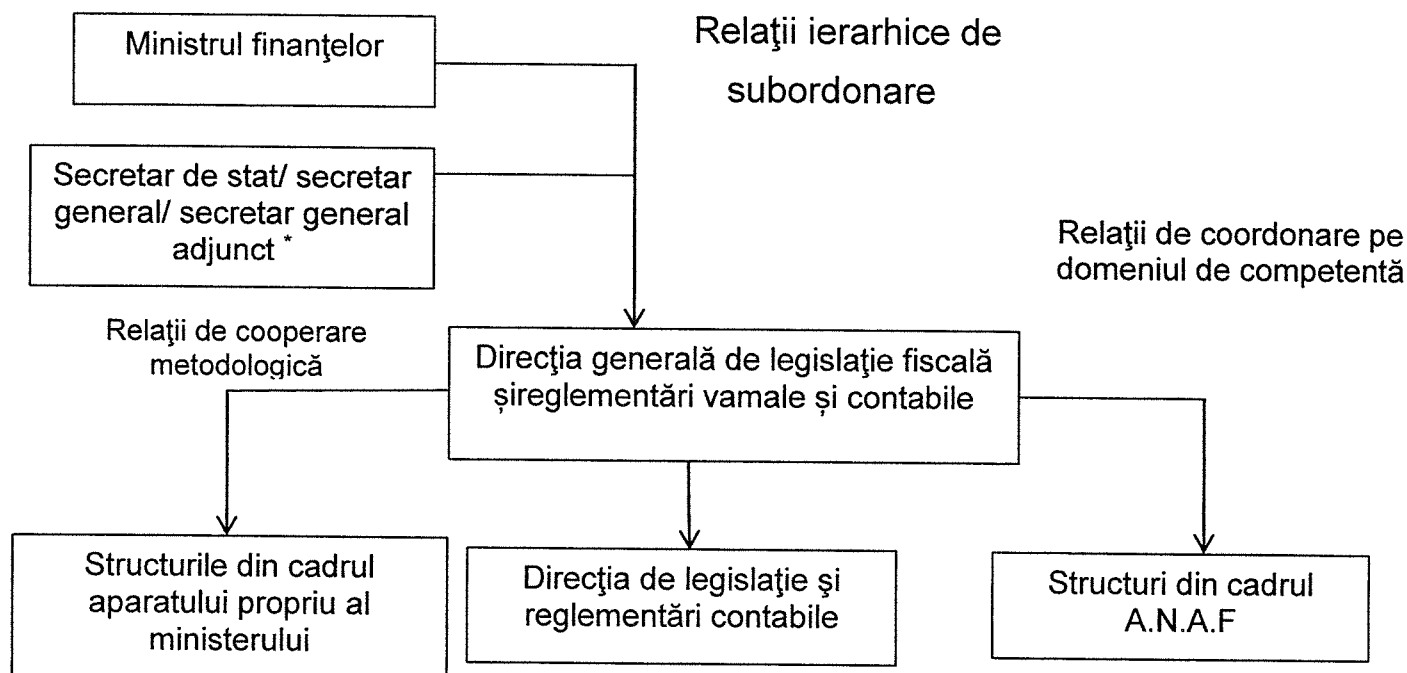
Ministrul finanţelor

Relaţii ierarhice de subordonare

Secretar de stat/ secretar general/ secretar general adjunct *

Relaţii de coordonare pe domeniul de competentă

Relaţii de cooperare metodologică

Direcţia generală de legislaţie fiscală șireglementări vamale și contabile

Structurile din cadrul aparatului propriu al ministerului

Direcţia de legislaţie şi reglementări contabile

Structuri din cadrul A.N.A.F